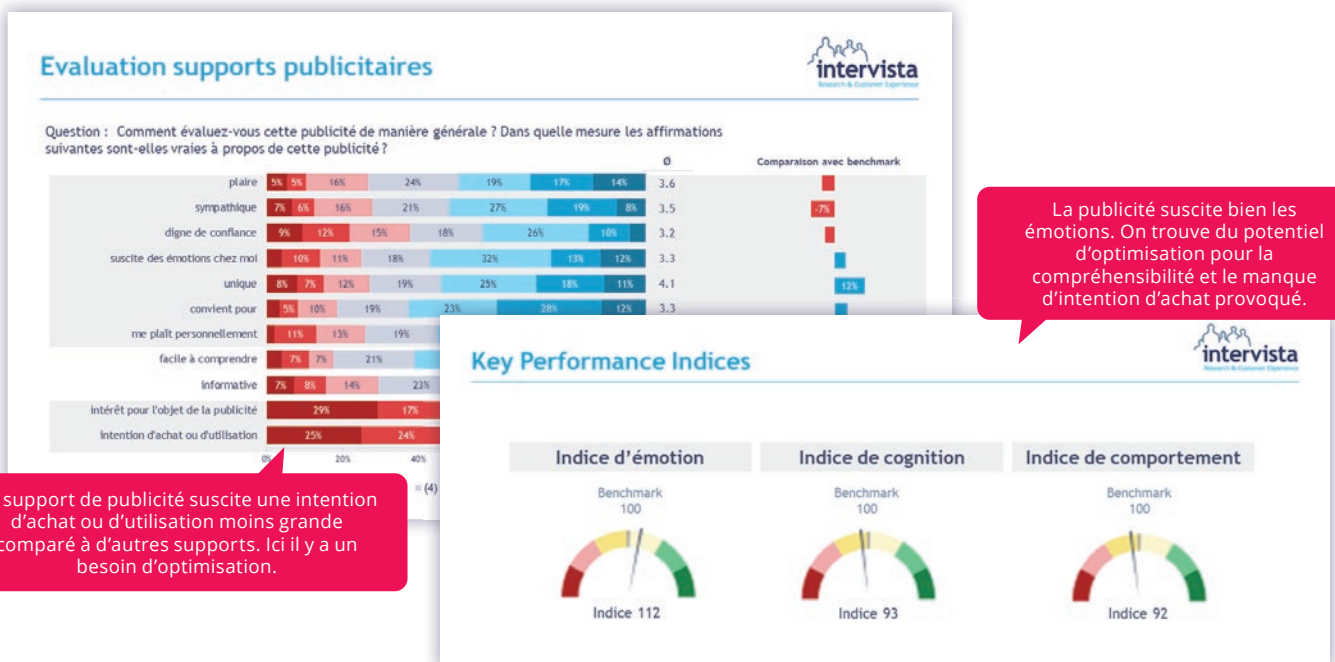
Evaluation supports publicitaires

intervista
Research & Customer Experience

Question : Comment évaluez-vous cette publicité de manière générale ? Dans quelle mesure les affirmations suivantes sont-elles vraies à propos de cette publicité ?

Ø

Comparaison avec benchmark

| | | | | | | | | Ø |
|---|---|---|---|---|---|---|---|---|
| plaire | 5% | 5% | 16% | 24% | 19% | 17% | 14% | 3.6 |
| sympathique | 7% | 6% | 16% | 21% | 27% | 19% | 8% | 3.5 |
| digne de confiance | 9% | 12% | 15% | 18% | 26% | 10% | | 3.2 |
| suscite des émotions chez moi | 10% | 11% | 18% | 32% | 13% | 12% | | 3.3 |
| unique | 8% | 7% | 12% | 19% | 25% | 18% | 11% | 4.1 |
| convient pour | 5% | 10% | 19% | 23% | 28% | 12% | | 3.3 |
| me plaît personnellement | 11% | 13% | 19% | | | | | |
| facile à comprendre | 7% | 7% | 21% | | | | | |
| informative | 7% | 8% | 14% | 23% | | | | |
| intérêt pour l'objet de la publicité | 29% | 17% | | | | | | |
| intention d'achat ou d'utilisation | 25% | 24% | | | | | | |

-7%

12%

0% 20% 40%

= (4)

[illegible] support de publicité suscite une intention d'achat ou d'utilisation moins grande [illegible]comparé à d'autres supports. Ici il y a un besoin d'optimisation.

La publicité suscite bien les émotions. On trouve du potentiel d'optimisation pour la compréhensibilité et le manque d'intention d'achat provoqué.

Key Performance Indices

intervista
Research & Customer Experience

Indice d'émotion
Benchmark
100
Indice 112

Indice de cognition
Benchmark
100
Indice 93

Indice de comportement
Benchmark
100
Indice 92